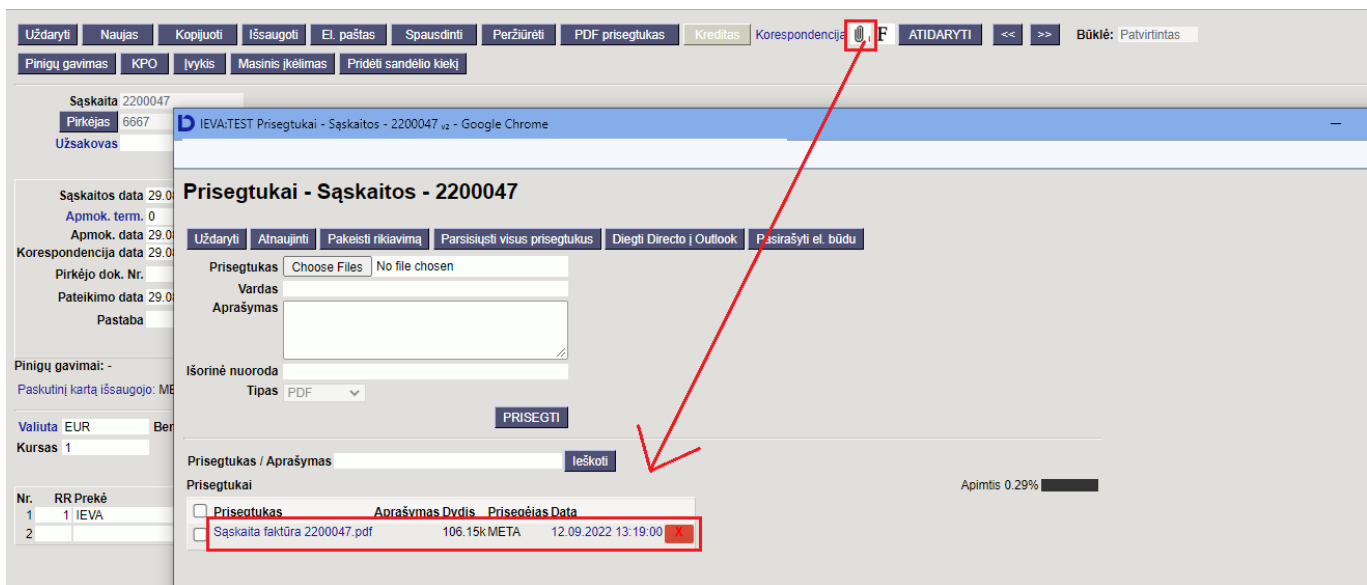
Uždaryti Naujas Kopijuoti Išsaugoti El. paštas Spausdinti Peržiūrėti PDF prisegtukas Kreditas Korespondencija 1 F ATIDARYTI << >> Būklė: Patvirtintas

Pinigų gavimas KPO Įvykis Masinis įkėlimas Pridėti sandėlio kiekį

Sąskaita 2200047
Pirkėjas 6667
Užsakovas

Sąskaitos data 29.0
Apmok. term. 0
Apmok. data 29.0
Korespondencija data 29.0
Pirkėjo dok. Nr.
Pateikimo data 29.0
Pastaba

Pinigų gavimai: -

Paskutinį kartą išsaugojo: ME

Valiuta EUR
Kursas 1

| Nr. | RR | Prekė |
|---|---|---|
| 1 | 1 | IEVA |
| 2 | | |

IEVA:TEST Prisegtukai - Sąskaitos - 2200047 v2 - Google Chrome

Prisegtukai - Sąskaitos - 2200047

Uždaryti Atnaujinti Pakeisti rikiavimą Parsisiųsti visus prisegtukus Diegti Directo į Outlook Pasirašyti el. būdu

Prisegtukas Choose Files No file chosen
Vardas
Aprašymas
Išorinė nuoroda
Tipas PDF

PRISEGTI

Prisegtukas / Aprašymas Ieškoti

Prisegtukai

Apimtis 0.29%

| Prisegtukas | Aprašymas | Dydis | Prisegėjas | Data | |
|---|---|---|---|---|---|
| Sąskaita faktūra 2200047.pdf | | 106.15k | META | 12.09.2022 13:19:00 | X |